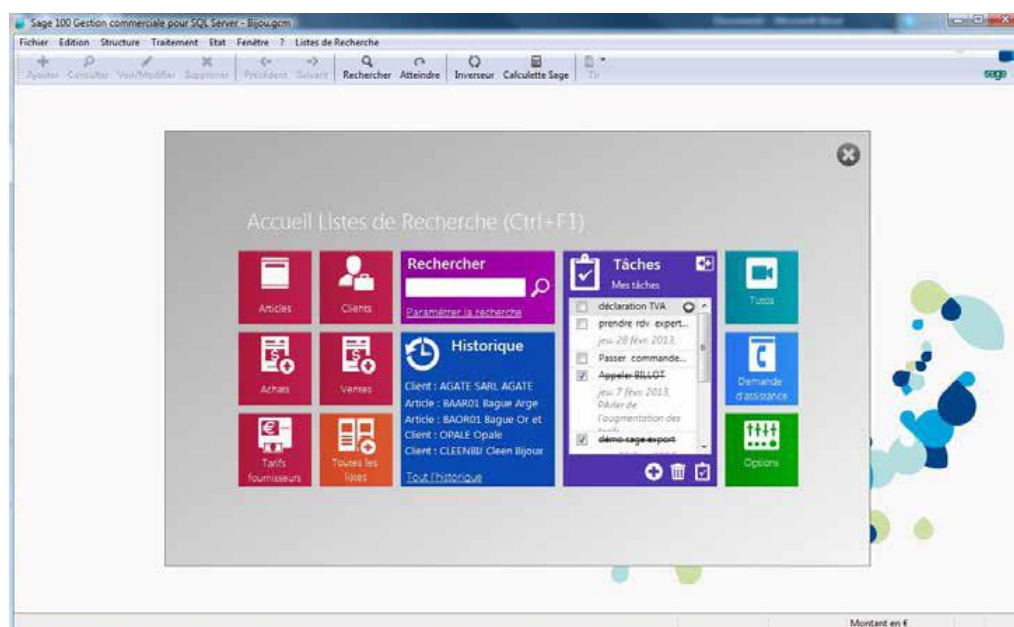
Sage 100 Gestion commerciale pour SQL Server - Bijou.gcm

Fichier Edition Structure Traitement Etat Fenêtre ? Listes de Recherche

Ajouter Consulter Voir/Modifier Supprimer Précédent Suivant Rechercher Atteindre Inverseur Calculette Sage Tri

sage

Accueil Listes de Recherche (Ctrl+F1)

Articles

Clients

Rechercher

Paramétrer la recherche

Tâches

Mes tâches

déclaration TVA

prendre rdv expert...

jeu. 28 févr. 2013

Passer commande...

Appeler BILLOT

jeu. 7 févr. 2013, Parler de l'augmentation des tarifs

démo sage export

Tutos

Achats

Ventes

Historique

Client : AGATE SARL AGATE

Article : BAAR01 Bague Arge

Article : BAOR01 Bague Or et

Client : OPALE Opale

Client : CLEENBIJ Cleen Bijoux

Tout l'historique

Demande d'assistance

Tarifs fournisseurs

Toutes les listes

Options

Montant en €